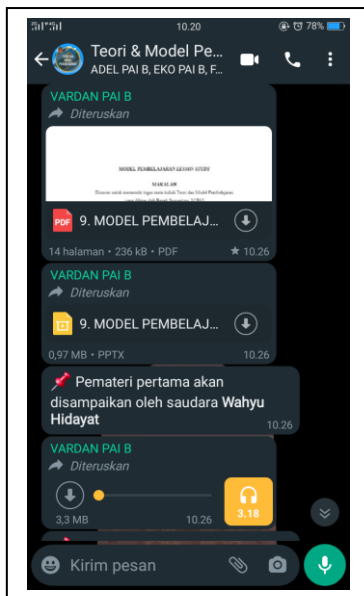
10.20 78%

Teori & Model Pe...
ADEL PAI B, EKO PAI B, F...

VARDAN PAI B
Diteruskan

MODEL PEMBELAJARAN LESSON STUDY

MAKALAH

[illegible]

9. MODEL PEMBELAJ...

14 halaman • 236 kB • PDF 10.26

VARDAN PAI B
Diteruskan

9. MODEL PEMBELAJ...

0,97 MB • PPTX 10.26

📌 Pemateri pertama akan disampaikan oleh saudara Wahyu Hidayat 10.26

VARDAN PAI B
Diteruskan

3,3 MB 10.26 3.18

Kirim pesan